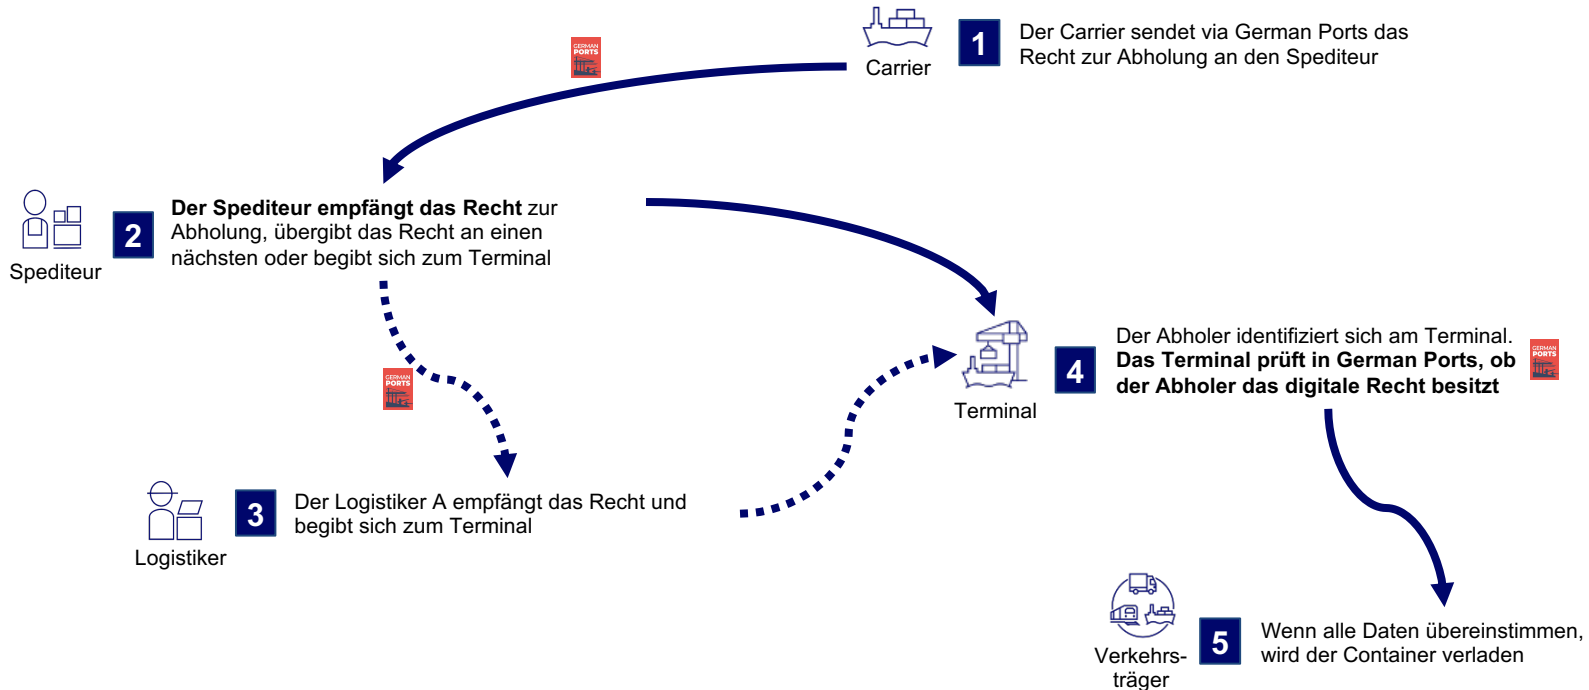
GERMAN PORTS

Carrier

1 Der Carrier sendet via German Ports das Recht zur Abholung an den Spediteur

Spediteur

2 **Der Spediteur empfängt das Recht** zur Abholung, übergibt das Recht an einen nächsten oder begibt sich zum Terminal

GERMAN PORTS

Terminal

4 Der Abholer identifiziert sich am Terminal. **Das Terminal prüft in German Ports, ob der Abholer das digitale Recht besitzt**

GERMAN PORTS

Logistiker

3 Der Logistiker A empfängt das Recht und begibt sich zum Terminal

Verkehrsträger

5 Wenn alle Daten übereinstimmen, wird der Container verladen